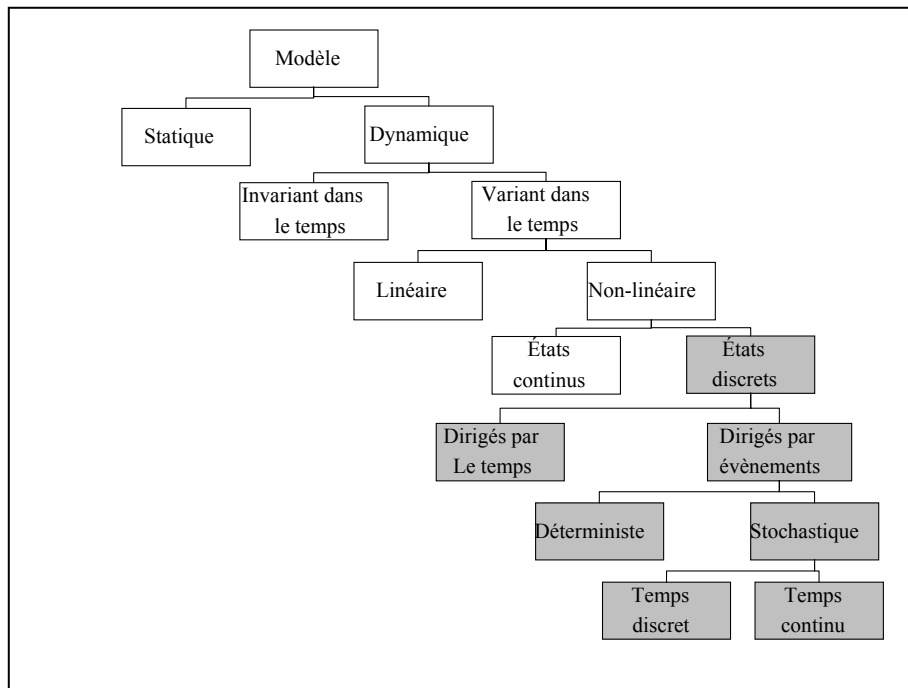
Modèle

Statique

Dynamique

Invariant dans le temps

Variant dans le temps

Linéaire

Non-linéaire

États continus

États discrets

Dirigés par Le temps

Dirigés par évènements

Déterministe

Stochastique

Temps discret

Temps continu